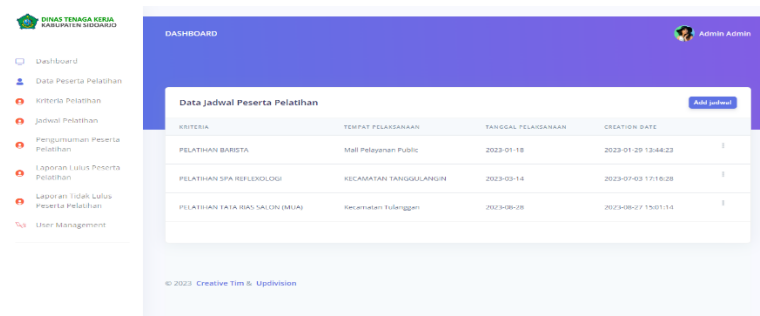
DINAS TENAGA KERJA
KABUPATEN SIDOARJO

Dashboard
Data Peserta Pelatihan
Kriteria Pelatihan
Jadwal Pelatihan
Pengumuman Peserta Pelatihan
Laporan Lulus Peserta Pelatihan
Laporan Tidak Lulus Peserta Pelatihan
User Management

DASHBOARD

Admin Admin

Data Jadwal Peserta Pelatihan

Add jadwal

| KRITERIA | TEMPAT PELAKSANAAN | TANGGAL PELAKSANAAN | CREATION DATE |
|---|---|---|---|
| PELATIHAN BARISTA | Mall Pelayanan Public | 2023-01-18 | 2023-01-29 13:44:23 |
| PELATIHAN SPA REFLEXOLOGI | KECAMATAN TANGGULANGIN | 2023-03-14 | 2023-07-03 17:18:28 |
| PELATIHAN TATA RIAS SALON (MUA) | Kecamatan Tulangan | 2023-06-28 | 2023-06-27 15:01:14 |

© 2023 Creative Tim & Updivision